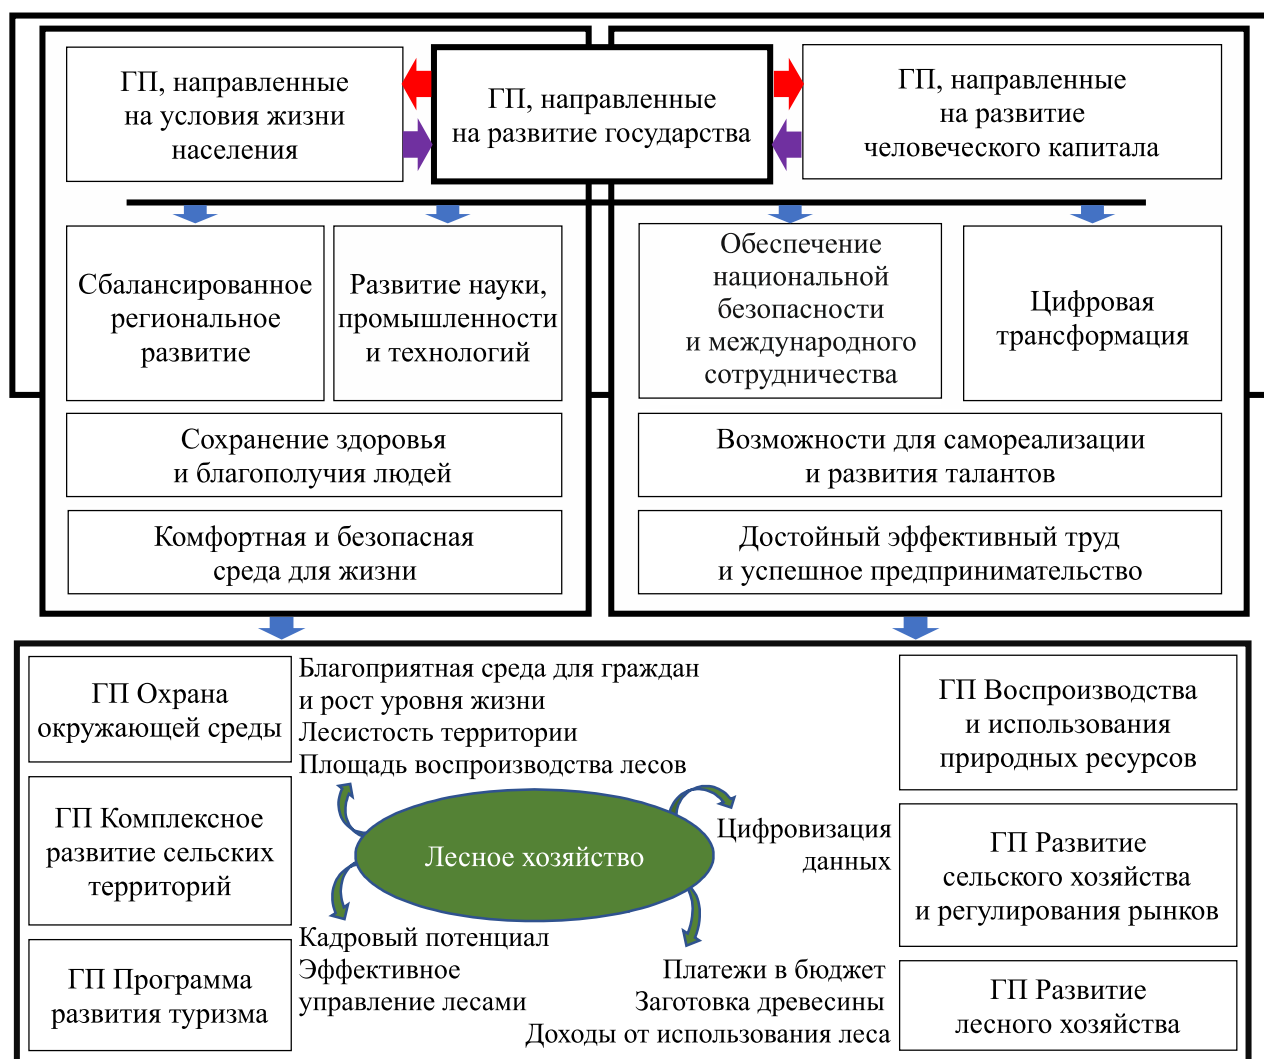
ГП, направленные на условия жизни населения

ГП, направленные на развитие государства

ГП, направленные на развитие человеческого капитала

Сбалансированное региональное развитие

Развитие науки, промышленности и технологий

Обеспечение национальной безопасности и международного сотрудничества

Цифровая трансформация

Сохранение здоровья и благополучия людей

Возможности для самореализации и развития талантов

Комфортная и безопасная среда для жизни

Достойный эффективный труд и успешное предпринимательство

ГП Охрана окружающей среды

Благоприятная среда для граждан и рост уровня жизни
Лесистость территории
Площадь воспроизводства лесов

ГП Воспроизводства и использования природных ресурсов

ГП Комплексное развитие сельских территорий

Лесное хозяйство

Цифровизация данных

ГП Развитие сельского хозяйства и регулирования рынков

ГП Программа развития туризма

Кадровый потенциал
Эффективное управление лесами

Платежи в бюджет
Заготовка древесины
Доходы от использования леса

ГП Развитие лесного хозяйства